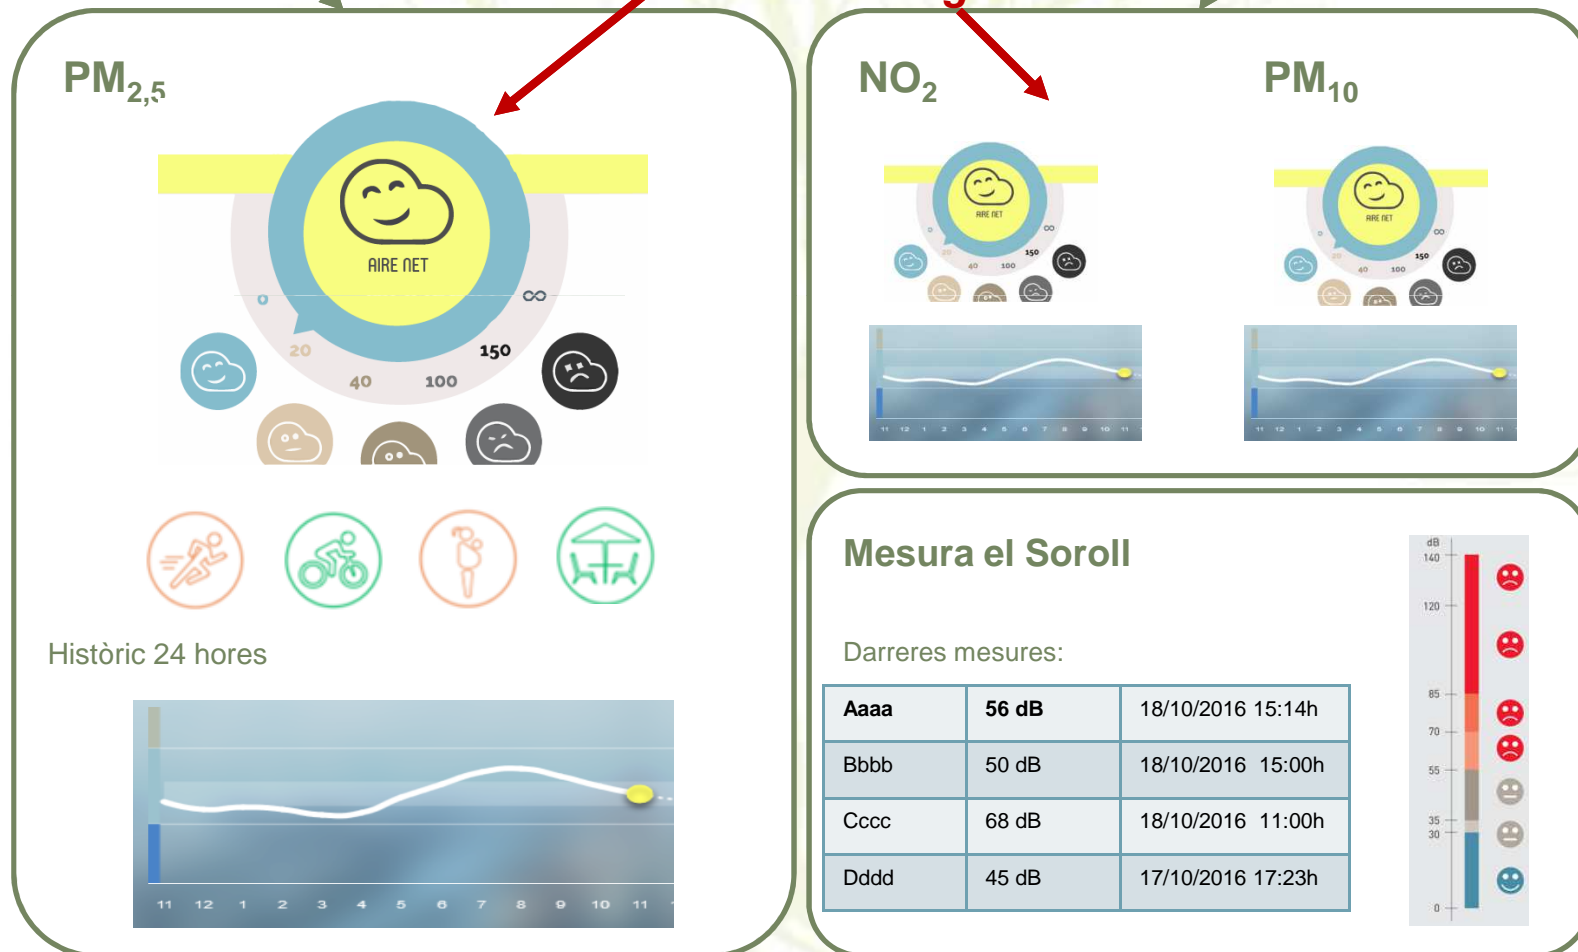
$PM_{2,5}$

AIRE NET

0

∞

20

40

100

150

Històric 24 hores

11 12 1 2 3 4 5 6 7 8 9 10 11

$NO_2$

AIRE NET

0 20 40 100 150 ∞

11 12 1 2 3 4 5 6 7 8 9 10 11

$PM_{10}$

AIRE NET

0 20 40 100 150 ∞

11 12 1 2 3 4 5 6 7 8 9 10 11

Mesura el Soroll

Darreres mesures:

| Aaaa | 56 dB | 18/10/2016 15:14h |
|---|---|---|
| Bbbb | 50 dB | 18/10/2016 15:00h |
| Cccc | 68 dB | 18/10/2016 11:00h |
| Dddd | 45 dB | 17/10/2016 17:23h |

dB
140
120
85
70
55
35
30
0